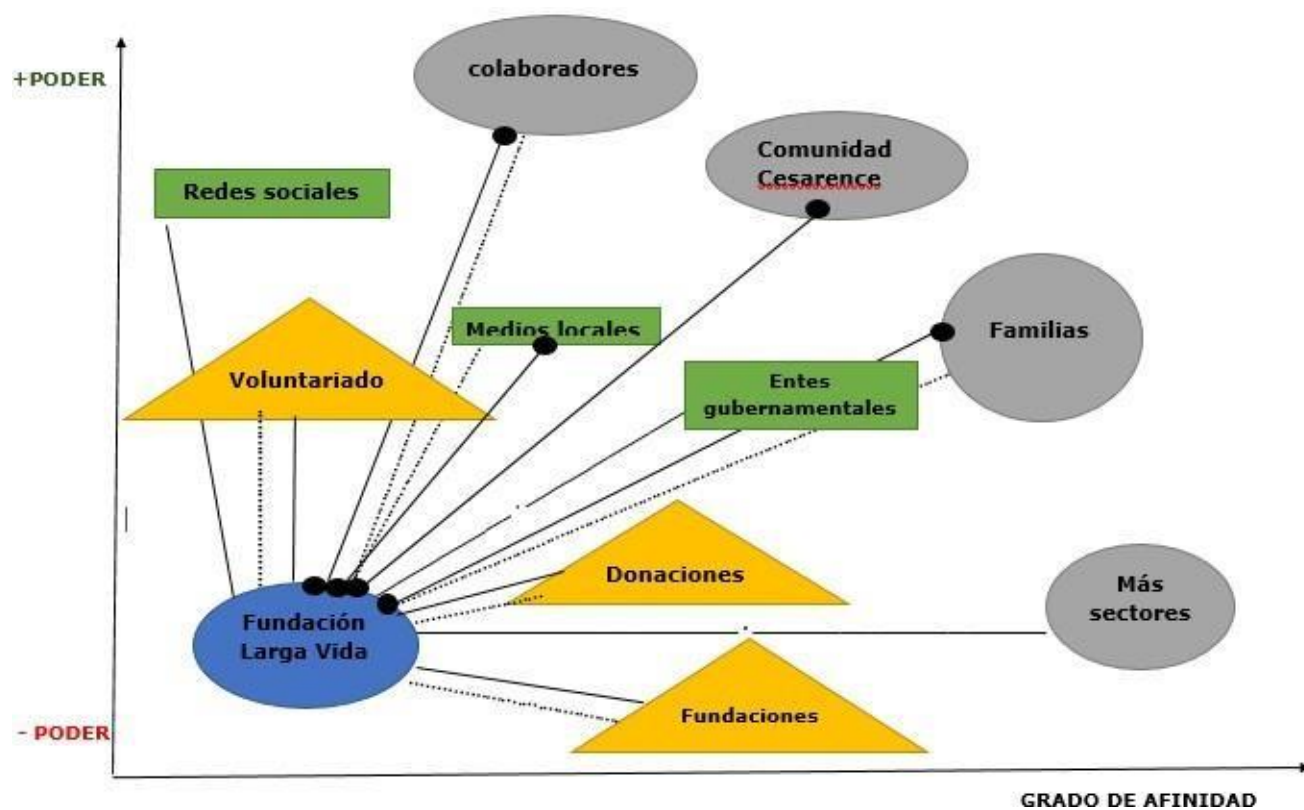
+PODER

colaboradores

Comunidad Cesarence

Redes sociales

Medios locales

Familias

Voluntariado

Entes gubernamentales

Donaciones

Más sectores

Fundación Larga Vida

Fundaciones

- PODER

GRADO DE AFINIDAD